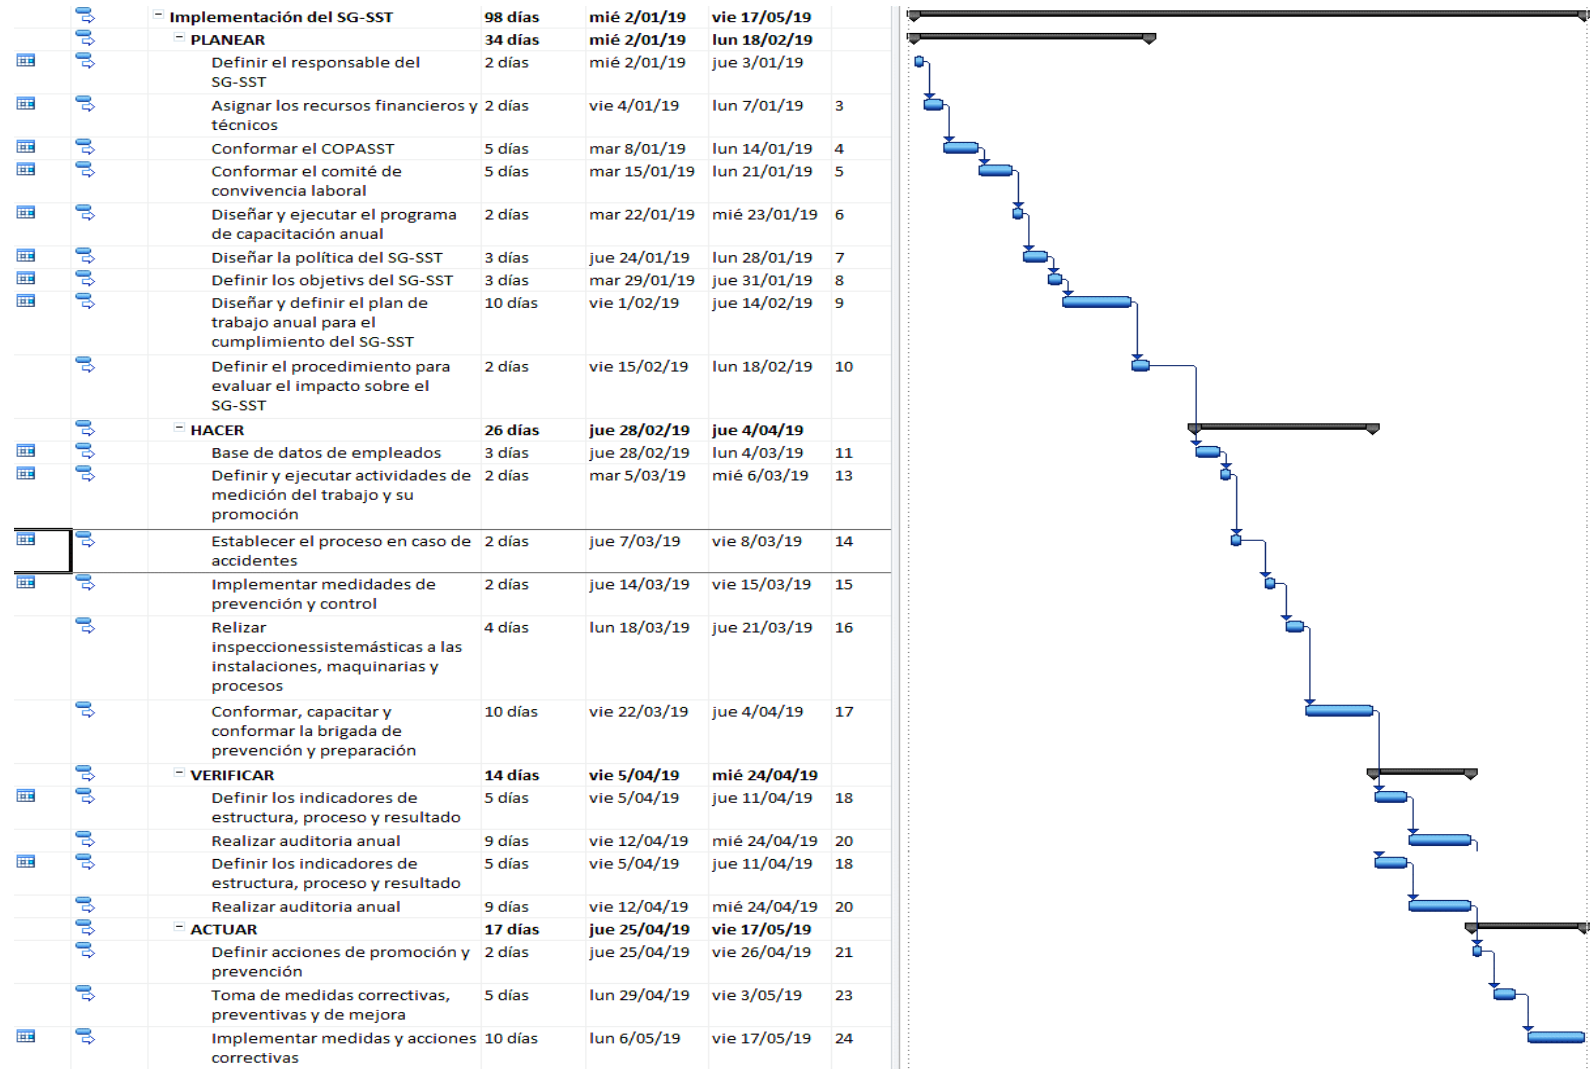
| Nombre de tarea | Duración | Comienzo | Fin | Predecesoras |
|---|---|---|---|---|
| Implementación del SG-SST | 98 días | mié 2/01/19 | vie 17/05/19 | |
| PLANEAR | 34 días | mié 2/01/19 | lun 18/02/19 | |
| Definir el responsable del SG-SST | 2 días | mié 2/01/19 | jue 3/01/19 | |
| Asignar los recursos financieros y técnicos | 2 días | vie 4/01/19 | lun 7/01/19 | 3 |
| Conformar el COPASST | 5 días | mar 8/01/19 | lun 14/01/19 | 4 |
| Conformar el comité de convivencia laboral | 5 días | mar 15/01/19 | lun 21/01/19 | 5 |
| Diseñar y ejecutar el programa de capacitación anual | 2 días | mar 22/01/19 | mié 23/01/19 | 6 |
| Diseñar la política del SG-SST | 3 días | jue 24/01/19 | lun 28/01/19 | 7 |
| Definir los objetivs del SG-SST | 3 días | mar 29/01/19 | jue 31/01/19 | 8 |
| Diseñar y definir el plan de trabajo anual para el cumplimiento del SG-SST | 10 días | vie 1/02/19 | jue 14/02/19 | 9 |
| Definir el procedimiento para evaluar el impacto sobre el SG-SST | 2 días | vie 15/02/19 | lun 18/02/19 | 10 |
| HACER | 26 días | jue 28/02/19 | jue 4/04/19 | |
| Base de datos de empleados | 3 días | jue 28/02/19 | lun 4/03/19 | 11 |
| Definir y ejecutar actividades de medición del trabajo y su promoción | 2 días | mar 5/03/19 | mié 6/03/19 | 13 |
| Establecer el proceso en caso de accidentes | 2 días | jue 7/03/19 | vie 8/03/19 | 14 |
| Implementar medidades de prevención y control | 2 días | jue 14/03/19 | vie 15/03/19 | 15 |
| Relizar inspeccionessistemásticas a las instalaciones, maquinarias y procesos | 4 días | lun 18/03/19 | jue 21/03/19 | 16 |
| Conformar, capacitar y conformar la brigada de prevención y preparación | 10 días | vie 22/03/19 | jue 4/04/19 | 17 |
| VERIFICAR | 14 días | vie 5/04/19 | mié 24/04/19 | |
| Definir los indicadores de estructura, proceso y resultado | 5 días | vie 5/04/19 | jue 11/04/19 | 18 |
| Realizar auditoria anual | 9 días | vie 12/04/19 | mié 24/04/19 | 20 |
| Definir los indicadores de estructura, proceso y resultado | 5 días | vie 5/04/19 | jue 11/04/19 | 18 |
| Realizar auditoria anual | 9 días | vie 12/04/19 | mié 24/04/19 | 20 |
| ACTUAR | 17 días | jue 25/04/19 | vie 17/05/19 | |
| Definir acciones de promoción y prevención | 2 días | jue 25/04/19 | vie 26/04/19 | 21 |
| Toma de medidas correctivas, preventivas y de mejora | 5 días | lun 29/04/19 | vie 3/05/19 | 23 |
| Implementar medidas y acciones correctivas | 10 días | lun 6/05/19 | vie 17/05/19 | 24 |